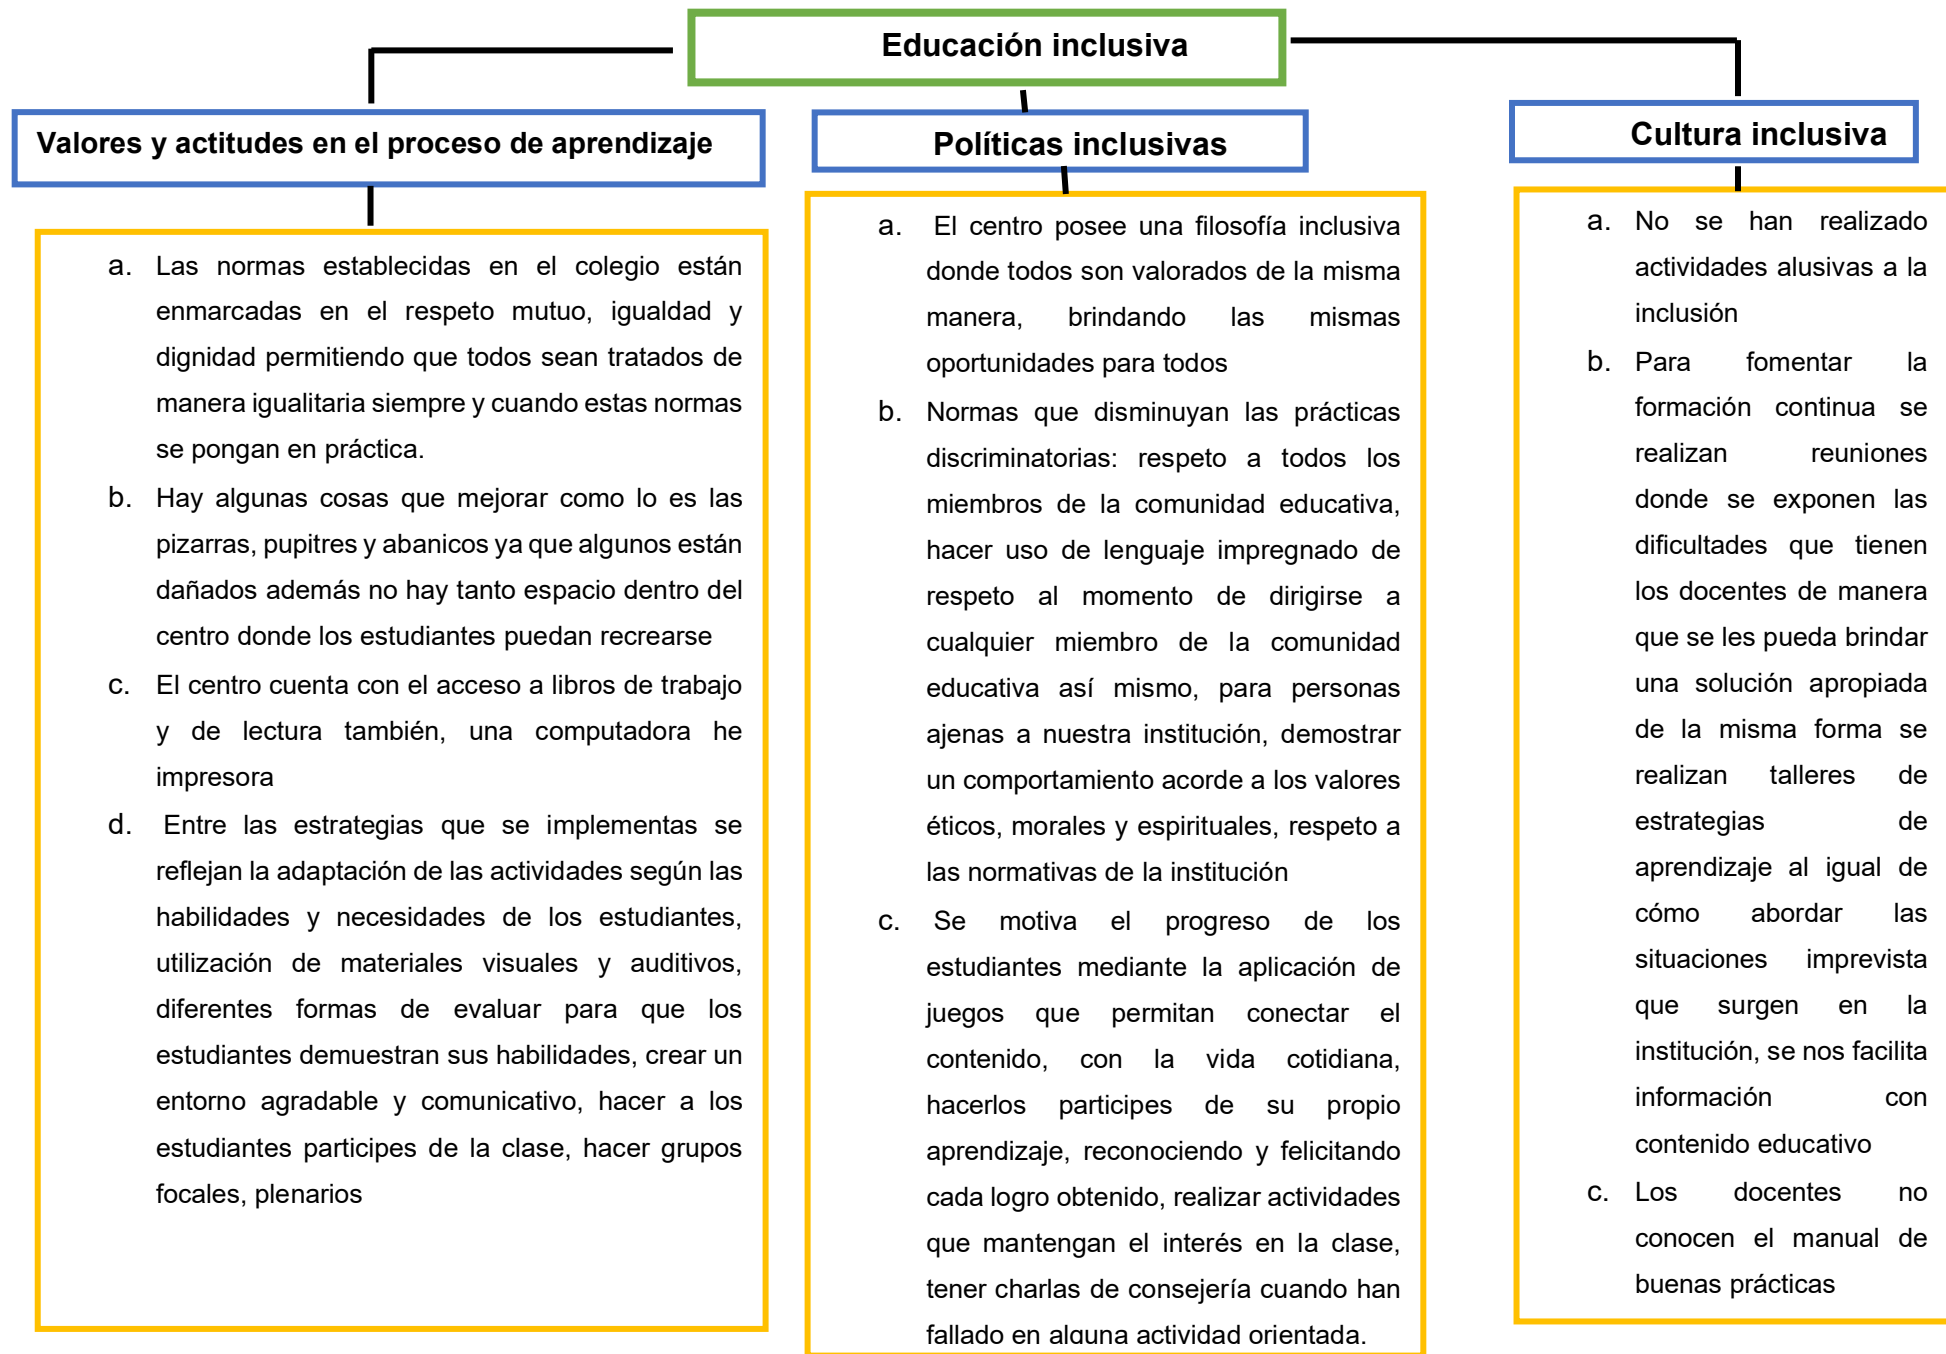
Educación inclusiva

Valores y actitudes en el proceso de aprendizaje

a. Las normas establecidas en el colegio están enmarcadas en el respeto mutuo, igualdad y dignidad permitiendo que todos sean tratados de manera igualitaria siempre y cuando estas normas se pongan en práctica.

b. Hay algunas cosas que mejorar como lo es las pizarras, pupitres y abanicos ya que algunos están dañados además no hay tanto espacio dentro del centro donde los estudiantes puedan recrearse

c. El centro cuenta con el acceso a libros de trabajo y de lectura también, una computadora he impresora

d. Entre las estrategias que se implementas se reflejan la adaptación de las actividades según las habilidades y necesidades de los estudiantes, utilización de materiales visuales y auditivos, diferentes formas de evaluar para que los estudiantes demuestran sus habilidades, crear un entorno agradable y comunicativo, hacer a los estudiantes participes de la clase, hacer grupos focales, plenarios

Políticas inclusivas

a. El centro posee una filosofía inclusiva donde todos son valorados de la misma manera, brindando las mismas oportunidades para todos

b. Normas que disminuyan las prácticas discriminatorias: respeto a todos los miembros de la comunidad educativa, hacer uso de lenguaje impregnado de respeto al momento de dirigirse a cualquier miembro de la comunidad educativa así mismo, para personas ajenas a nuestra institución, demostrar un comportamiento acorde a los valores éticos, morales y espirituales, respeto a las normativas de la institución

c. Se motiva el progreso de los estudiantes mediante la aplicación de juegos que permitan conectar el contenido, con la vida cotidiana, hacerlos participes de su propio aprendizaje, reconociendo y felicitando cada logro obtenido, realizar actividades que mantengan el interés en la clase, tener charlas de consejería cuando han fallado en alguna actividad orientada.

Cultura inclusiva

a. No se han realizado actividades alusivas a la inclusión

b. Para fomentar la formación continua se realizan reuniones donde se exponen las dificultades que tienen los docentes de manera que se les pueda brindar una solución apropiada de la misma forma se realizan talleres de estrategias de aprendizaje al igual de cómo abordar las situaciones imprevista que surgen en la institución, se nos facilita información con contenido educativo

c. Los docentes no conocen el manual de buenas prácticas